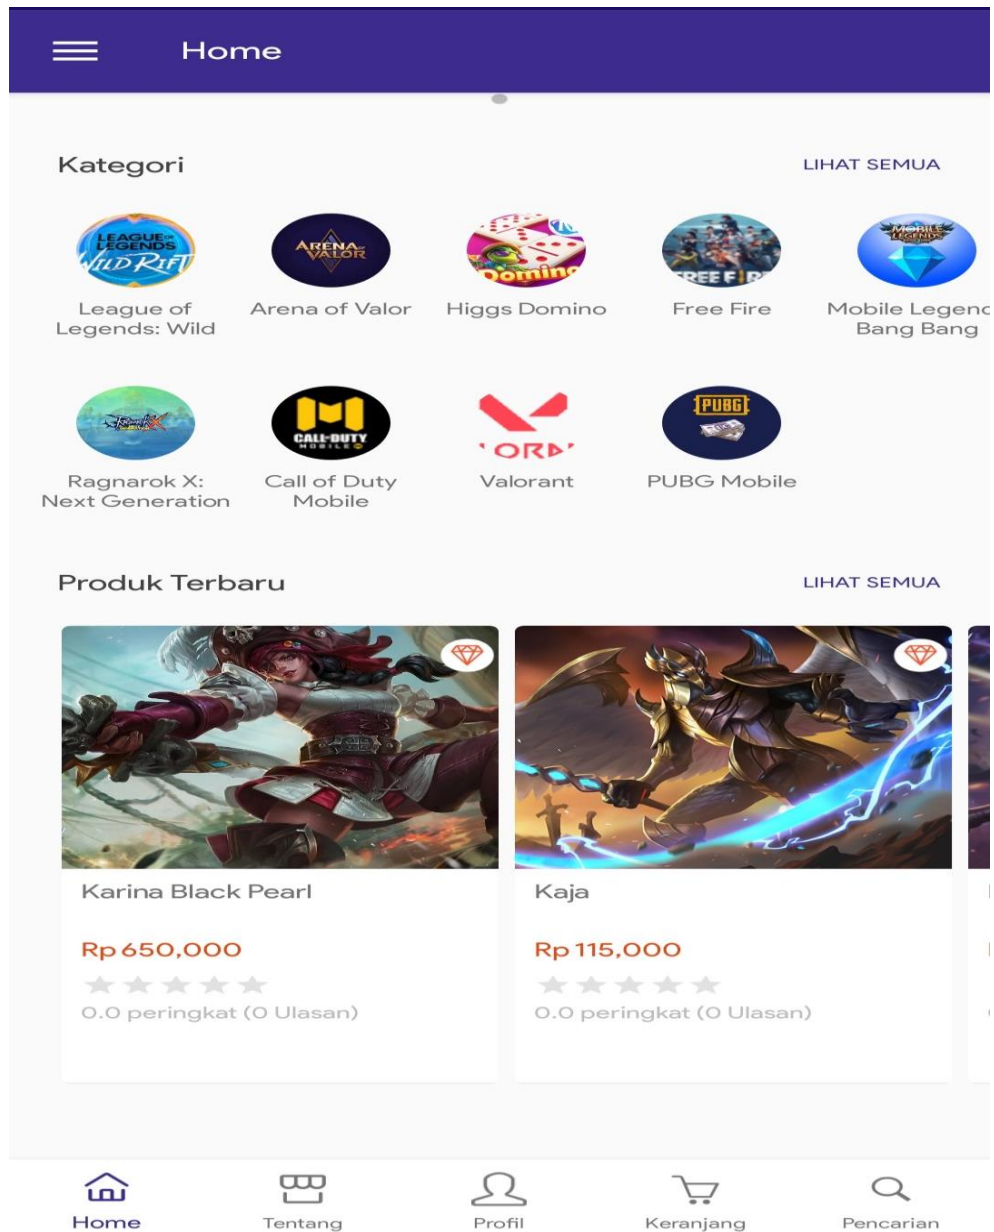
Home

Kategori

LIHAT SEMUA

LEAGUE OF LEGENDS WILD RIFT

League of Legends: Wild

ARENA OF VALOR

Arena of Valor

Domino

Higgs Domino

FREE FIRE

Free Fire

MOBILE LEGENDS

Mobile Legend Bang Bang

Ragnarok X: Next Generation

CALL OF DUTY MOBILE

Call of Duty Mobile

VALORANT

Valorant

PUBG

PUBG Mobile

Produk Terbaru

LIHAT SEMUA

Karina Black Pearl

Rp 650,000

0.0 peringkat (0 Ulasan)

Kaja

Rp 115,000

0.0 peringkat (0 Ulasan)

Home

Tentang

Profil

Keranjang

Pencarian